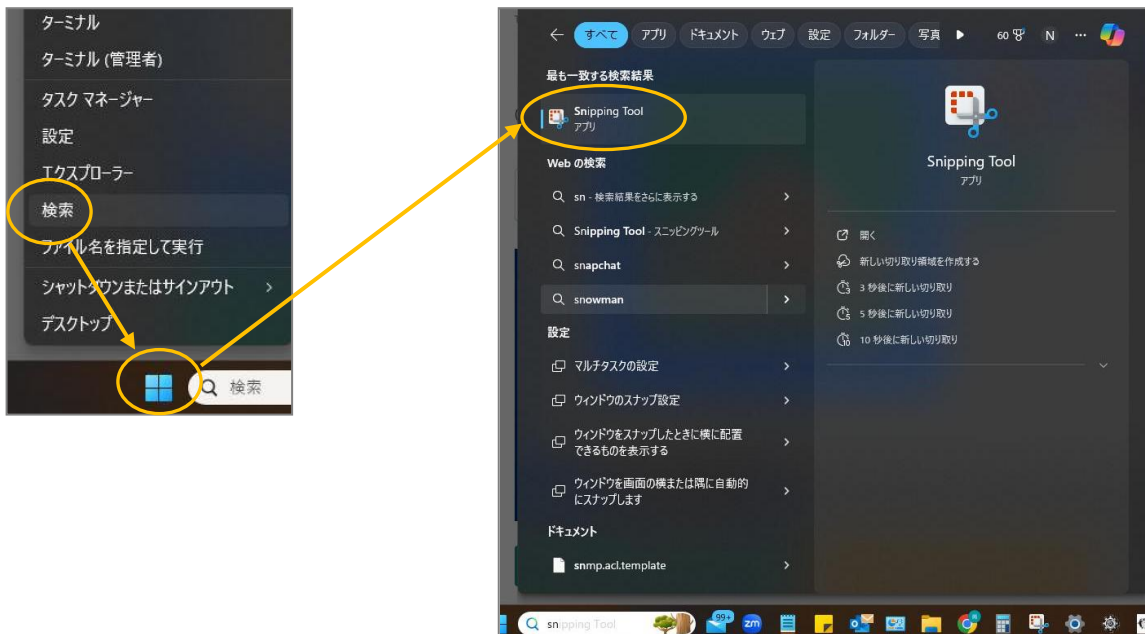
ターミナル
ターミナル (管理者)
タスク マネージャー
設定
エクスプローラー
検索
ファイル名を指定して実行
シャットダウンまたはサインアウト
デスクトップ
検索

すべて アプリ ドキュメント ウェブ 設定 フォルダー 写真 60 N ...
最も一致する検索結果
Snipping Tool
アプリ
Web の検索
sn - 検索結果をさらに表示する
Snipping Tool - スニッピングツール
snapchat
snowman
設定
マルチタスクの設定
ウィンドウのスナップ設定
ウィンドウをスナップしたときに横に配置できるものを表示する
ウィンドウを画面の横または隅に自動的にスナップします
ドキュメント
snmp.acl.template

Snipping Tool
アプリ
開く
新しい切り取り領域を作成する
3 秒後に新しい切り取り
5 秒後に新しい切り取り
10 秒後に新しい切り取り

snipping Tool
99+
zm